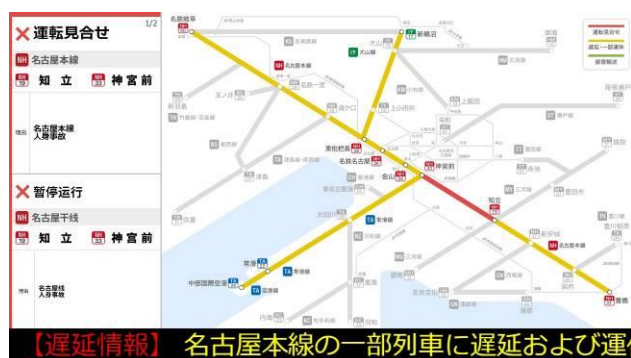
× 運転見合せ 1/2
NH 名古屋本線
知立 神宮前
理由 名古屋本線 人身事故

× 暫停運行
NH 名古屋干线
知立 神宮前
理由 名古屋线 人身事故

名鉄岐阜
犬山
新鵜沼
名古屋本線
名鉄一宮
東枇杷島
名鉄名古屋
金山
神宮前
知立
名古屋本線
常滑
空港線
中部国際空港
豊橋
運転見合せ
遅延・一部運休
通常運転

【遅延情報】 名古屋本線の一部列車に遅延および運